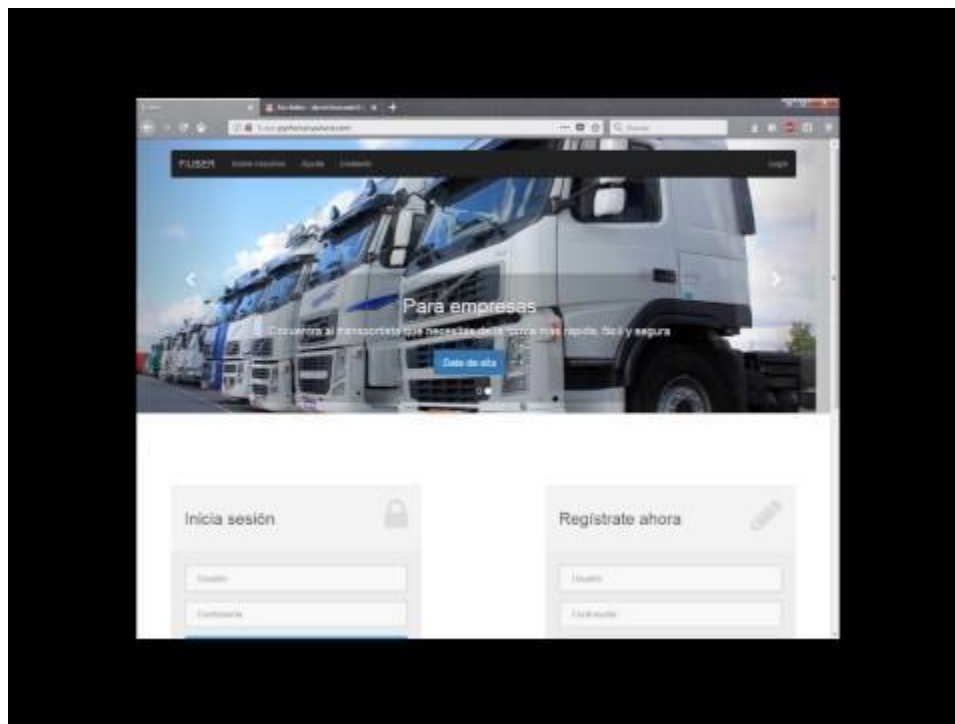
FILISER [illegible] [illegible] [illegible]

Login

Para empresas

Encuentra al transportista que necesitas de la forma más rápida, fácil y segura

Date de alta

Inicia sesión

Usuario

Contraseña

Regístrate ahora

Usuario

Contraseña